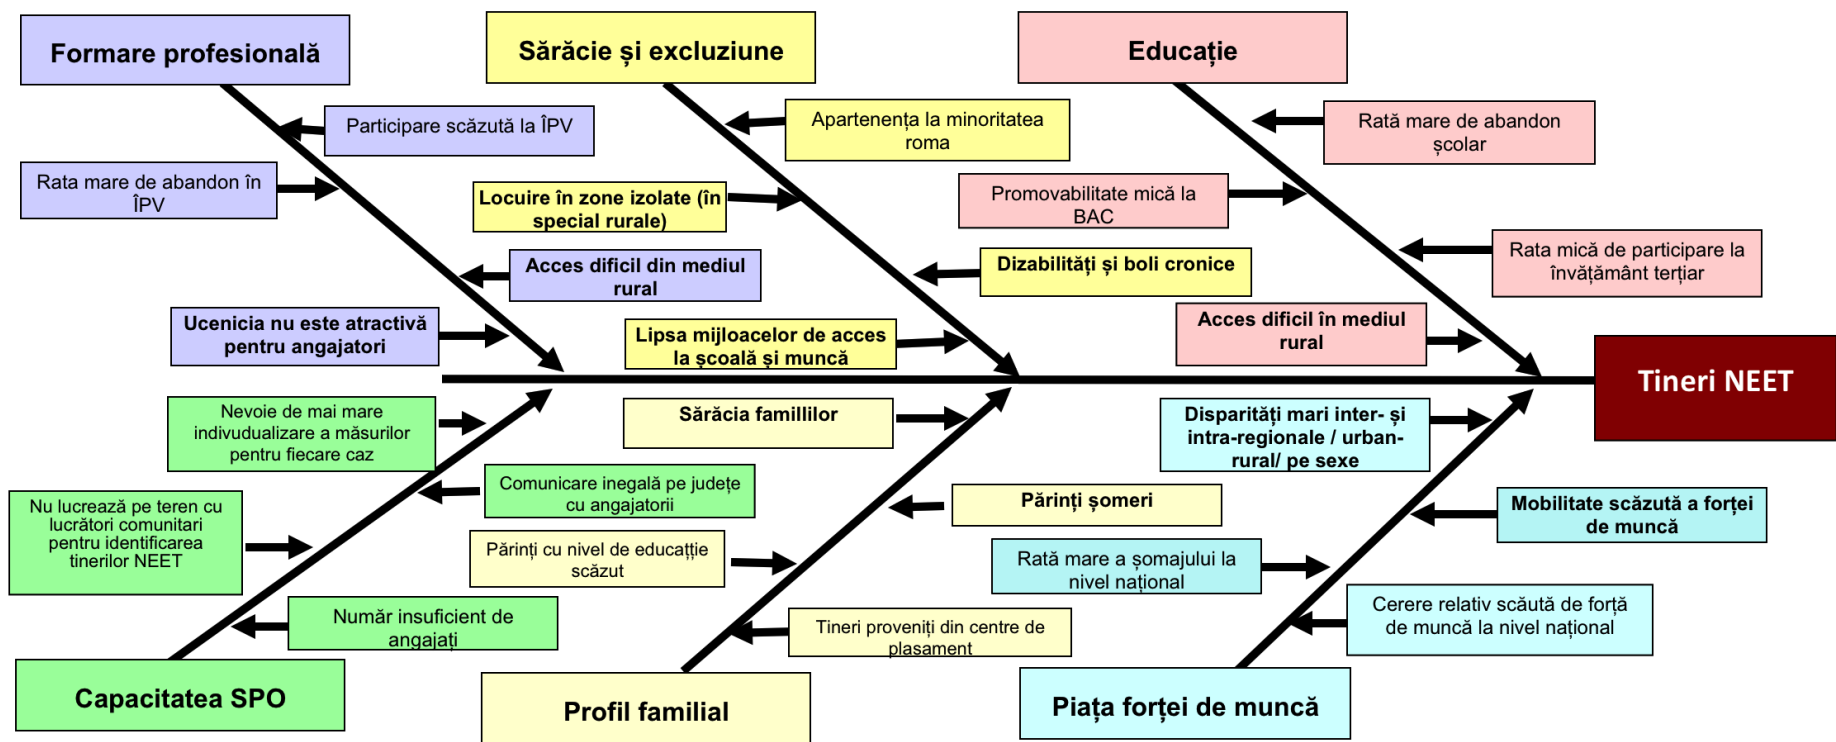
Formare profesională

Sărăcie și excluziune

Educație

Participare scăzută la ÎPV

Apartenența la minoritatea roma

Rată mare de abandon școlar

Rata mare de abandon în ÎPV

Locuire în zone izolate (în special rurale)

Promovabilitate mică la BAC

Acces dificil din mediul rural

Dizabilități și boli cronice

Rata mică de participare la învățământ terțiar

Ucenicia nu este atractivă pentru angajatori

Lipsa mijloacelor de acces la școală și muncă

Acces dificil în mediul rural

Tineri NEET

Nevoie de mai mare indivudualizare a măsurilor pentru fiecare caz

Sărăcia famillilor

Disparități mari inter- și intra-regionale / urban-rural/ pe sexe

Comunicare inegală pe județe cu angajatorii

Părinți șomeri

Mobilitate scăzută a forței de muncă

Nu lucrează pe teren cu lucrători comunitari pentru identificarea tinerilor NEET

Părinți cu nivel de educaţție scăzut

Rată mare a șomajului la nivel național

Număr insuficient de angajați

Tineri proveniți din centre de plasament

Cerere relativ scăută de forță de muncă la nivel național

Capacitatea SPO

Profil familial

Piața forței de muncă